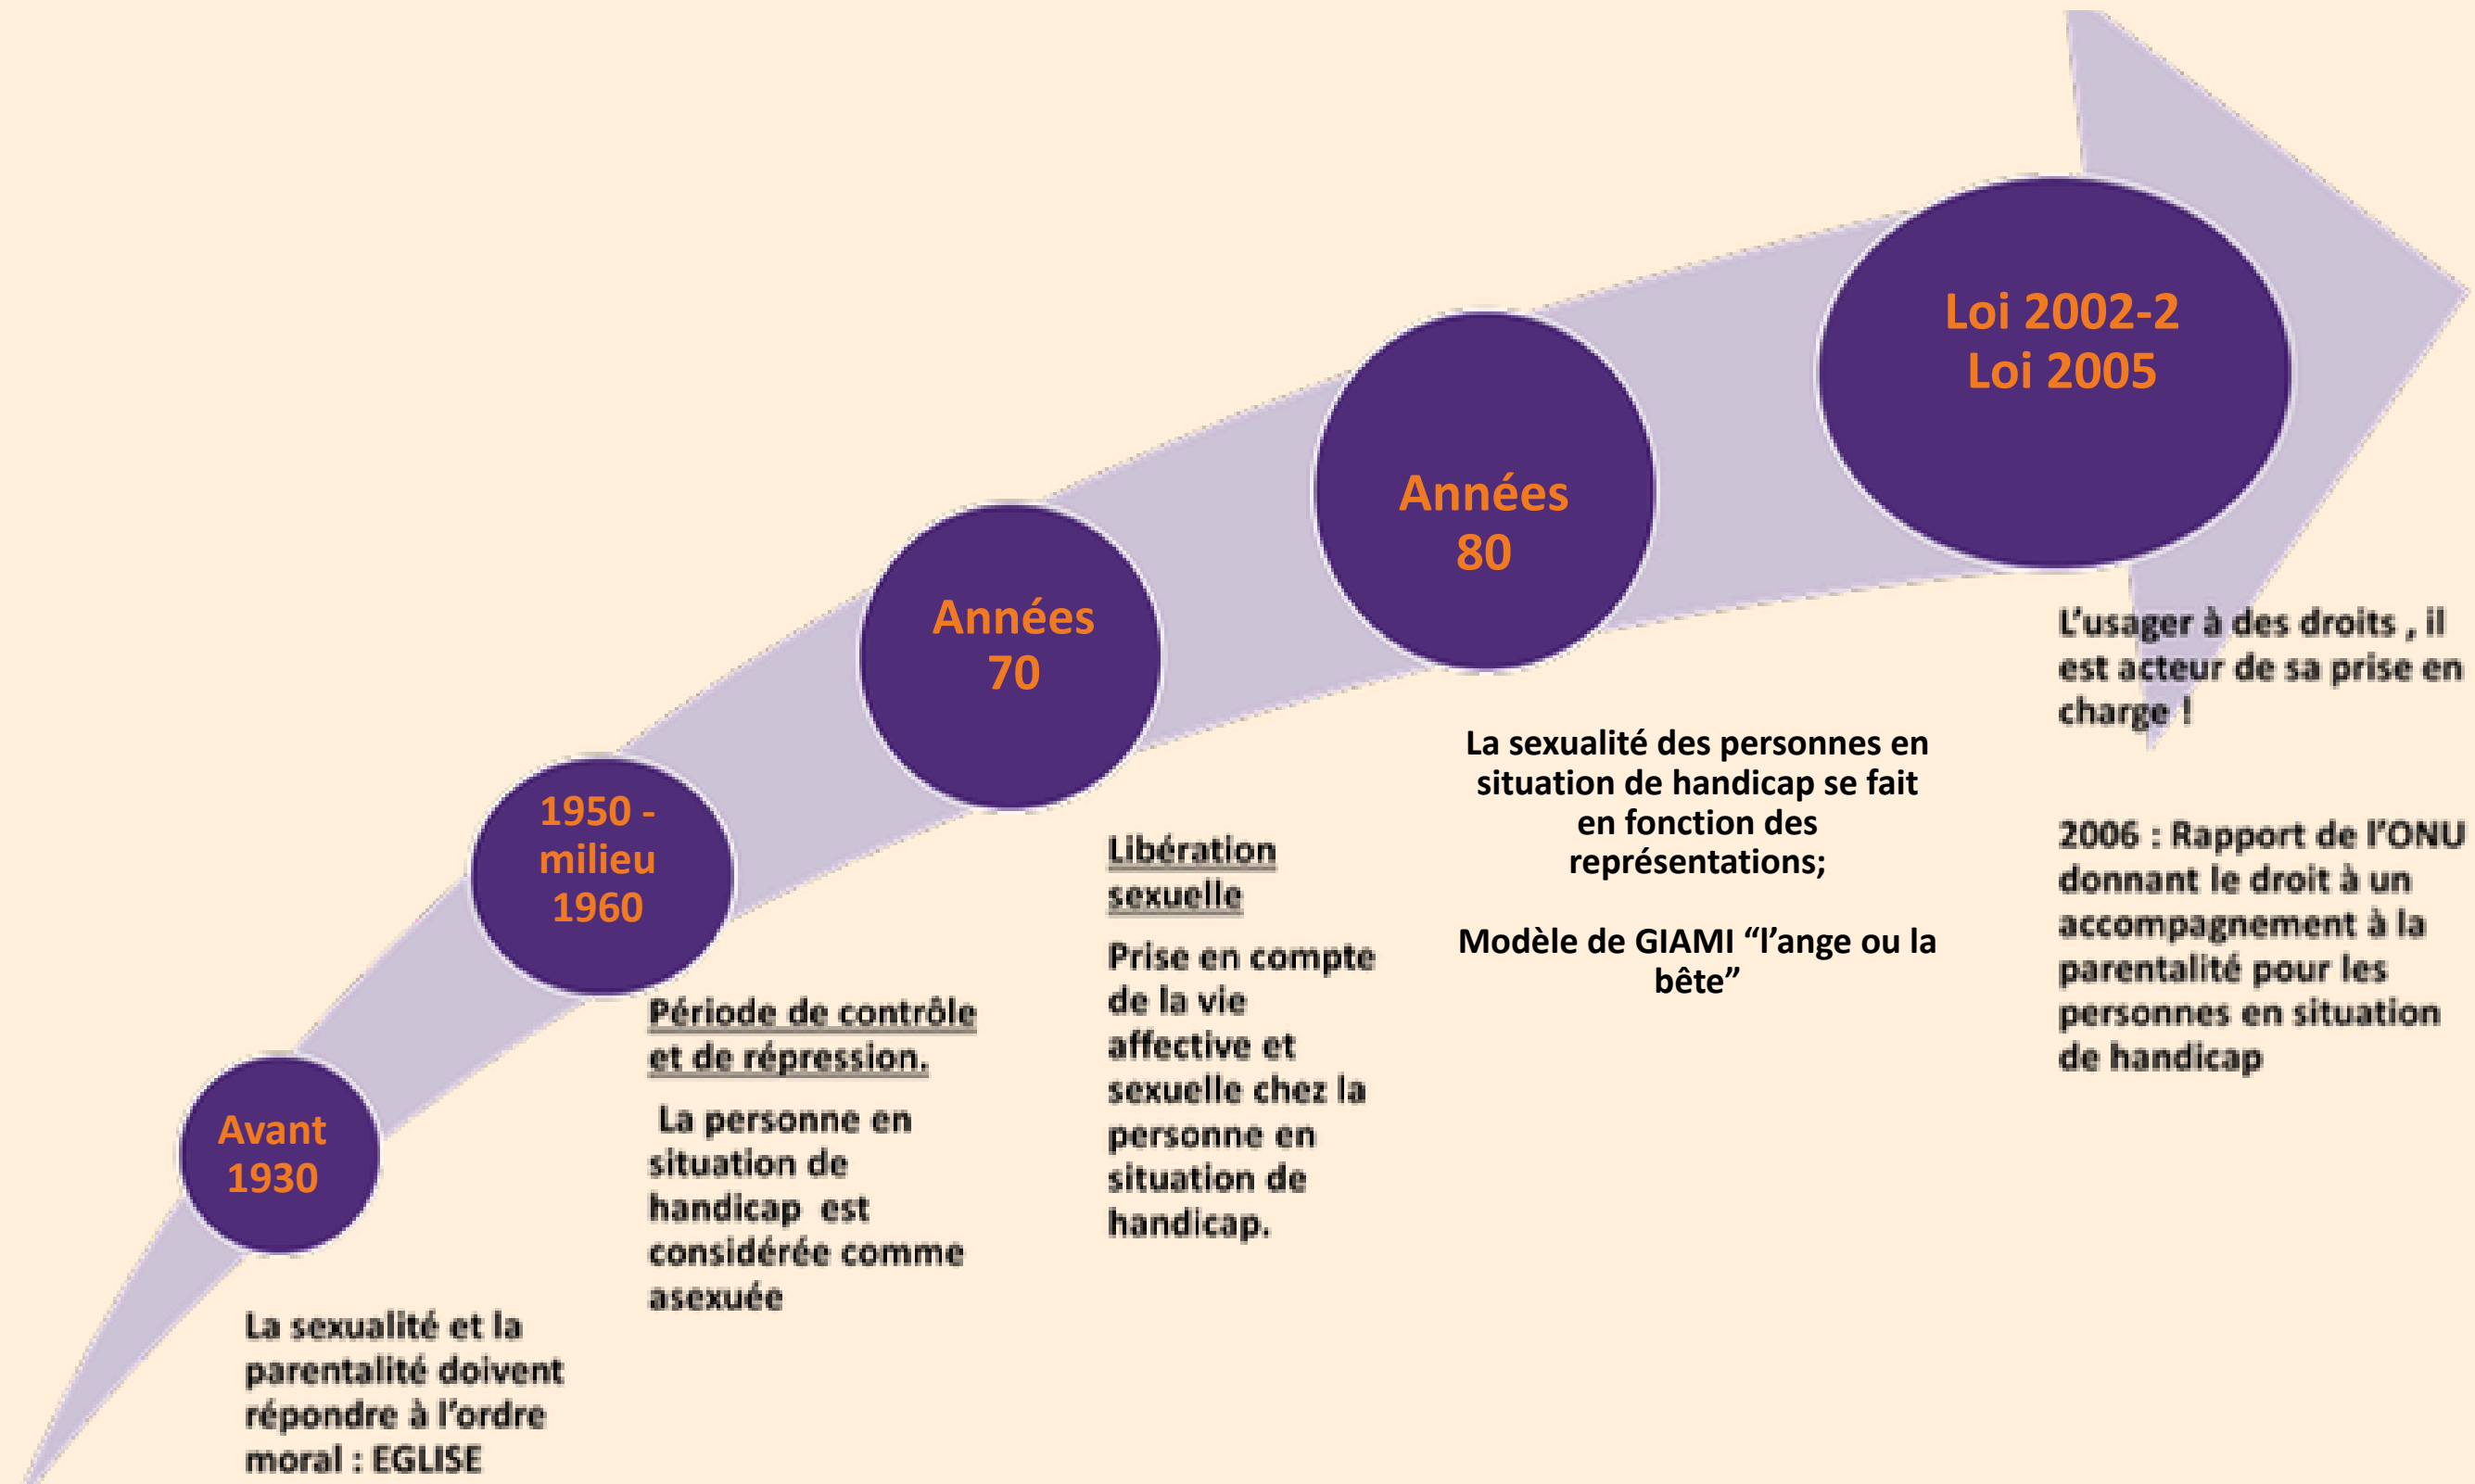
Avant 1930

La sexualité et la parentalité doivent répondre à l'ordre moral : EGLISE

1950 - milieu 1960

Période de contrôle et de répression.

La personne en situation de handicap est considérée comme asexuée

Années 70

Libération sexuelle

Prise en compte de la vie affective et sexuelle chez la personne en situation de handicap.

Années 80

La sexualité des personnes en situation de handicap se fait en fonction des représentations;

Modèle de GIAMI "l'ange ou la bête"

Loi 2002-2
Loi 2005

L'usager à des droits , il est acteur de sa prise en charge !

2006 : Rapport de l'ONU donnant le droit à un accompagnement à la parentalité pour les personnes en situation de handicap